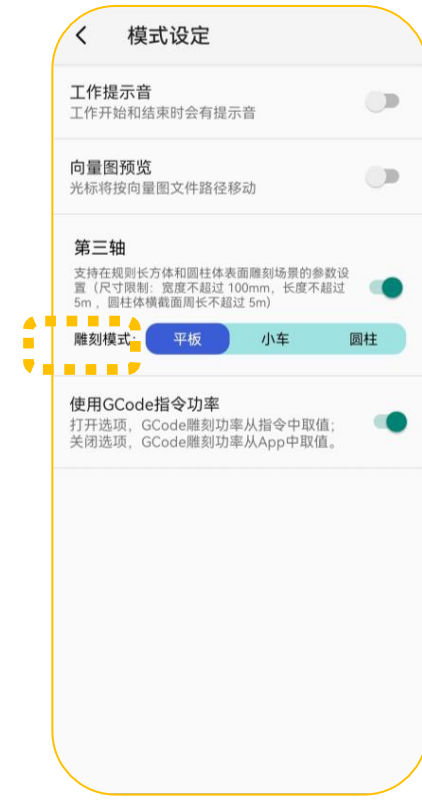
< 模式设定

工作提示音
工作开始和结束时会有提示音

向量图预览
光标将按向量图文件路径移动

第三轴
支持在规则长方体和圆柱体表面雕刻场景的参数设置（尺寸限制：宽度不超过 100mm，长度不超过 5m，圆柱体横截面周长不超过 5m）

雕刻模式： 平板 小车 圆柱

使用GCode指令功率
打开选项，GCode雕刻功率从指令中取值；
关闭选项，GCode雕刻功率从App中取值。